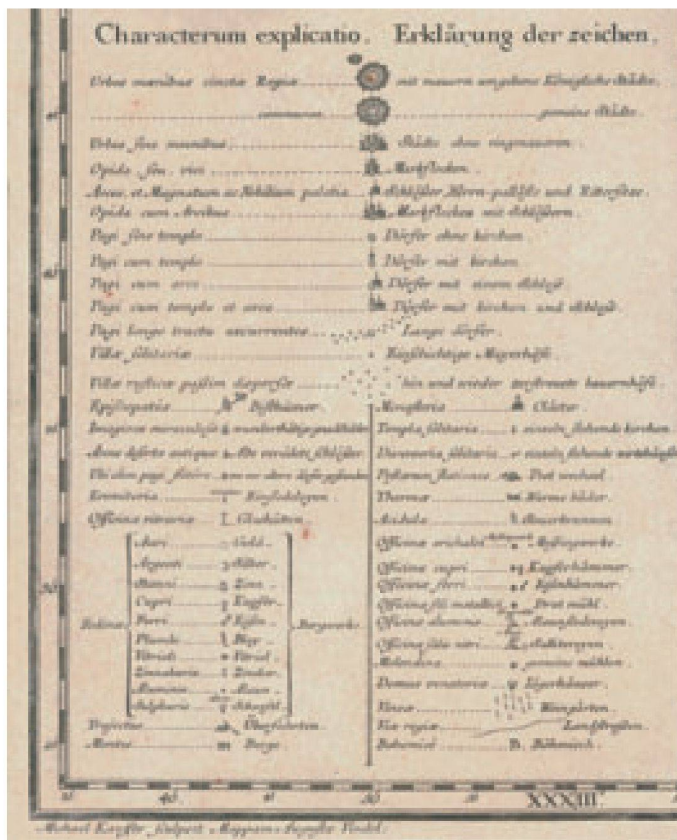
Characterum explicatio. Erklärung der zeichen.

Urbes muralibus cinctae Regiae ........ mit mauern umgebene Königliche Städte.

........ communes ........ gemeine Städte.

Urbes sine muralibus ........ Städte ohne ringmauern.

Opida sive vici ........ Marktflecken.

Arces et Magnatum ac Nobilium palatia ........ Schlösser Herrn-paläste und Rittersitze.

Opida cum Arcibus ........ Marktflecken mit Schlössern.

Pagi sine templo ........ Dörffer ohne kirchen.

Pagi cum templo ........ Dörffer mit kirchen.

Pagi cum arce ........ Dörffer mit einem Schloß.

Pagi cum templo et arce ........ Dörffer mit kirchen und schloß.

Pagi longo tractu excurrentes ........ Lange dörffer.

Villae solitariae ........ Einschichtige Mayerhöfe.

Villae rusticae passim dispersae ........ hin und wieder zerstreute bauernhöfe.

Episcopatus ........ Bisthümer

Imagines miraculosae ........ wunderthätige gnadbilder.

Arces deserta antiquae ........ Alte verödete Schlößer.

Ubi olim pagi fuere ........ wo vor alters dörfer gestanden

Eremitoria ........ Einsiedeleyen.

Officinae vitrariae ........ Glashütten.

Fodinae: Auri ........ Gold. Argenti ........ Silber. Stanni ........ Zinn. Cupri ........ Kupfer. Ferri ........ Eisen. Plumbi ........ Bley. Vitrioli ........ Vitriol. Cinnabaris ........ Zinober. Aluminis ........ Alaun. Sulphuris ........ Schwefel. Bergwerke.

Trajectus ........ Überfahrten.

Montes ........ Berge.

Monasteria ........ Clöster.

Templa solitaria ........ einzeln stehende kirchen.

Diversoria solitaria ........ einzeln stehende wirtshäuser

Pyllarum stationes ........ Post wechsel.

Thermae ........ Warme bäder.

Acidulae ........ Sauerbrunnen.

Officinae orichalci ........ Meßingwerke.

Officinae cupri ........ Kupferhämmer.

Officinae ferri ........ Eisenhämmer.

Officinae fili metallici ........ Drat mühl.

Officinae aluminis ........ Alaunsiedereyen.

Officina salis nitri ........ Salitersiedereyen.

Molendina ........ gemeine mühlen.

Domus venatoriae ........ Jägerhäuser.

Vineae ........ Weingärten.

Viae regiae ........ Landstraßen.

Bohemice ........ B. Böhmisch.

45 40 30 XXXIII

Michael Kauffer sculpsit Augustae Vindel.